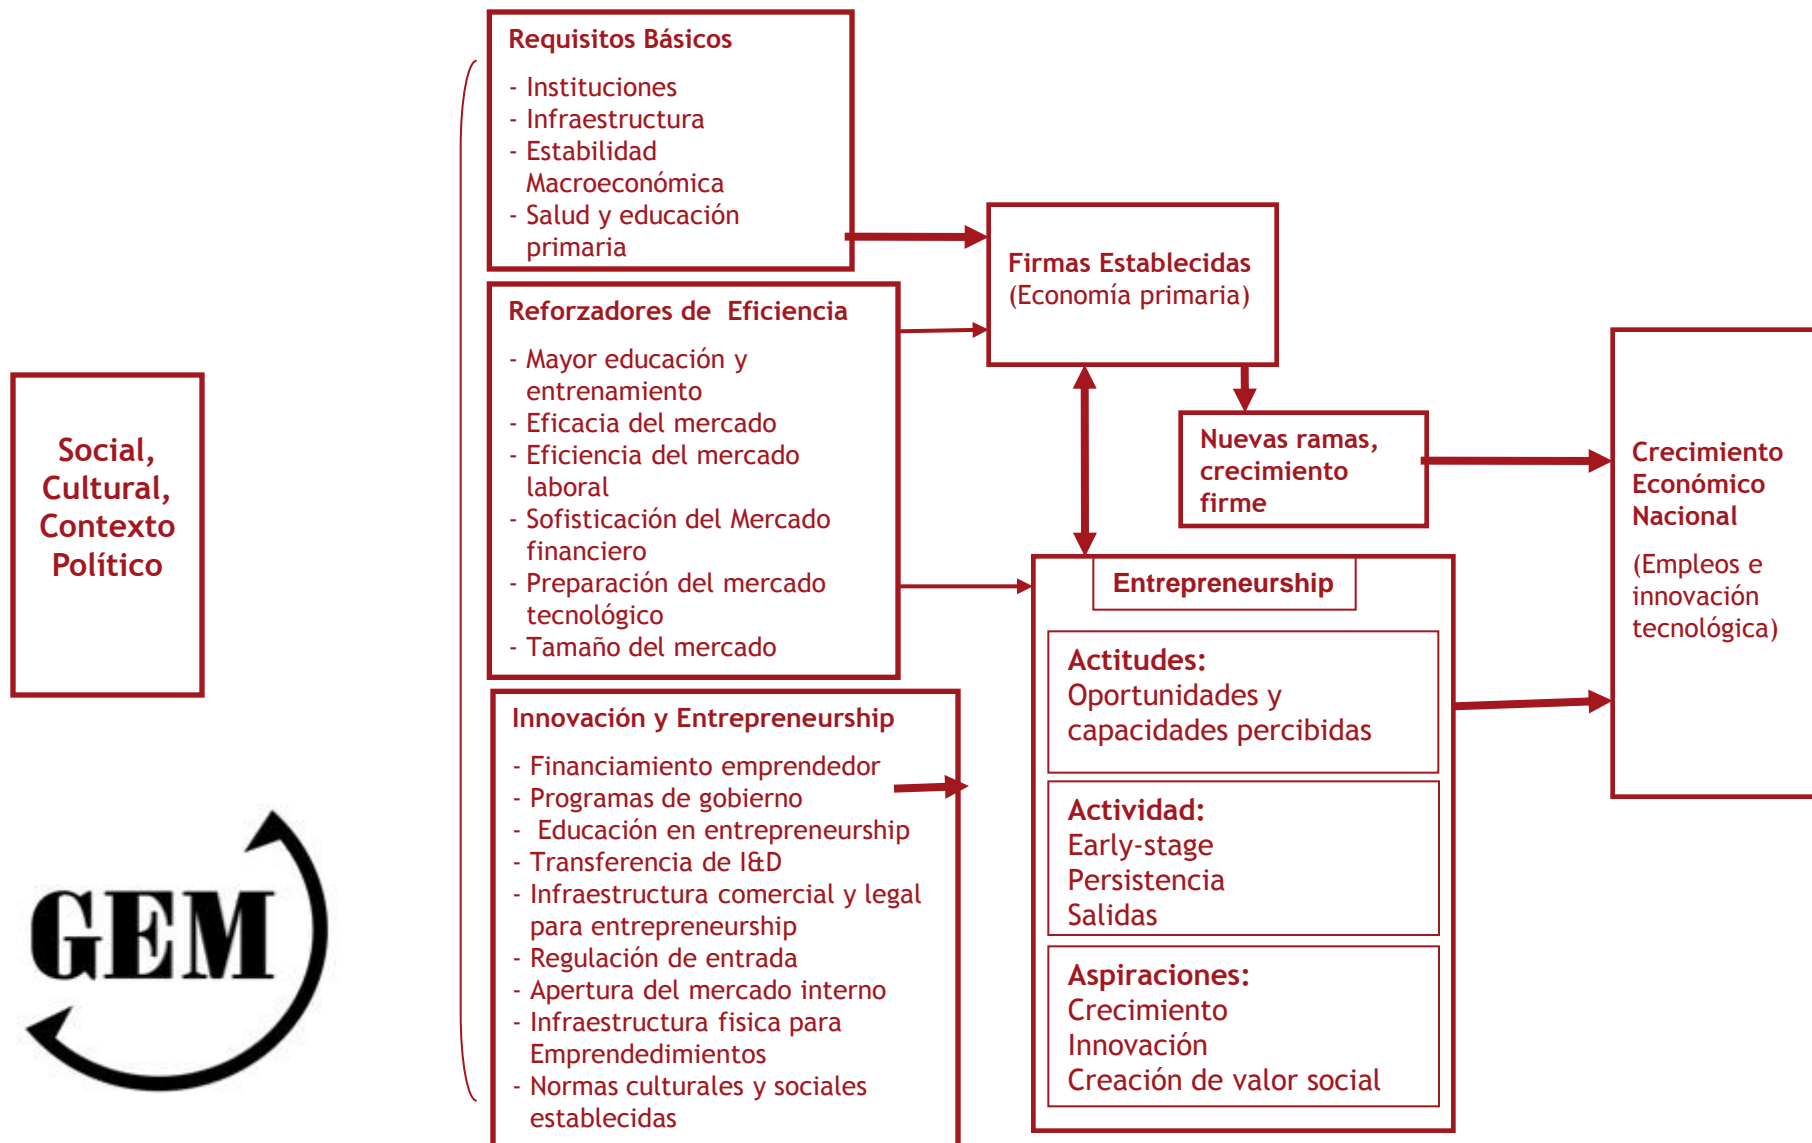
Social, Cultural, Contexto Político

GEM

Requisitos Básicos

- Instituciones
- Infraestructura
- Estabilidad Macroeconómica
- Salud y educación primaria

Reforzadores de Eficiencia

- Mayor educación y entrenamiento
- Eficacia del mercado
- Eficiencia del mercado laboral
- Sofisticación del Mercado financiero
- Preparación del mercado tecnológico
- Tamaño del mercado

Innovación y Entrepreneurship

- Financiamiento emprendedor
- Programas de gobierno
- Educación en entrepreneurship
- Transferencia de I&D
- Infraestructura comercial y legal para entrepreneurship
- Regulación de entrada
- Apertura del mercado interno
- Infraestructura fisica para Emprendedimientos
- Normas culturales y sociales establecidas

Firmas Establecidas (Economía primaria)

Nuevas ramas, crecimiento firme

Entrepreneurship

Actitudes:
Oportunidades y capacidades percibidas

Actividad:
Early-stage
Persistencia
Salidas

Aspiraciones:
Crecimiento
Innovación
Creación de valor social

Crecimiento Económico Nacional

(Empleos e innovación tecnológica)